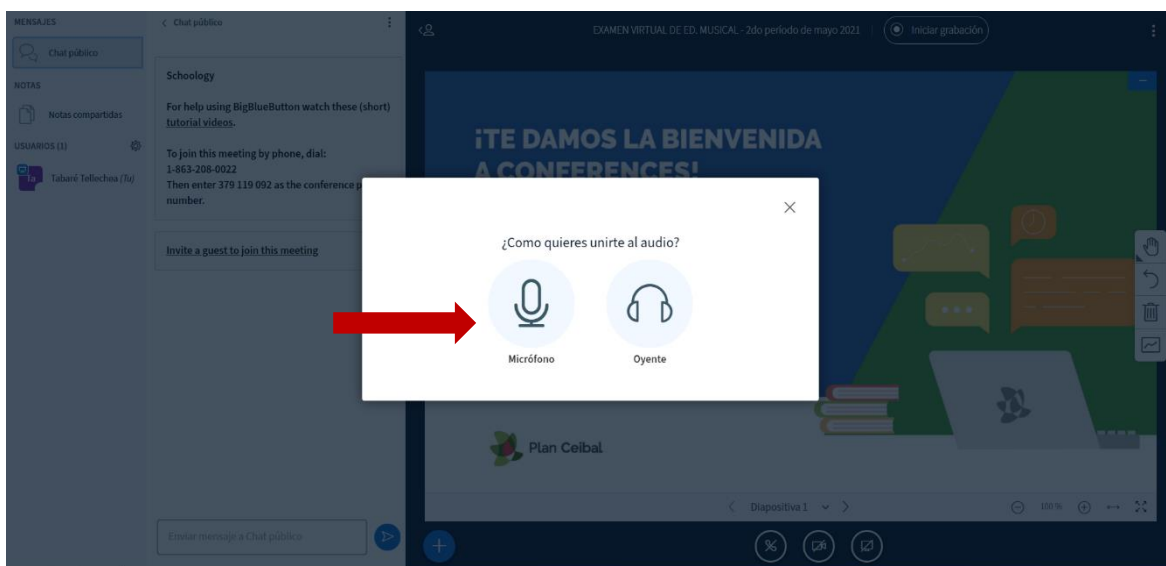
MENSAJES

Chat público

NOTAS

Notas compartidas

USUARIOS (1)

Ta Tabaré Tellechea (Tu)

< Chat público

Schoology

For help using BigBlueButton watch these (short) tutorial videos.

To join this meeting by phone, dial:
1-863-208-0022
Then enter 379 119 092 as the conference p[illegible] number.

Invite a guest to join this meeting

Enviar mensaje a Chat público

EXAMEN VIRTUAL DE ED. MUSICAL - 2do periodo de mayo 2021

Iniciar grabación

¡TE DAMOS LA BIENVENIDA A CONFERENCES!

¿Como quieres unirte al audio?

Micrófono

Oyente

Plan Ceibal

Diapositiva 1

100 %